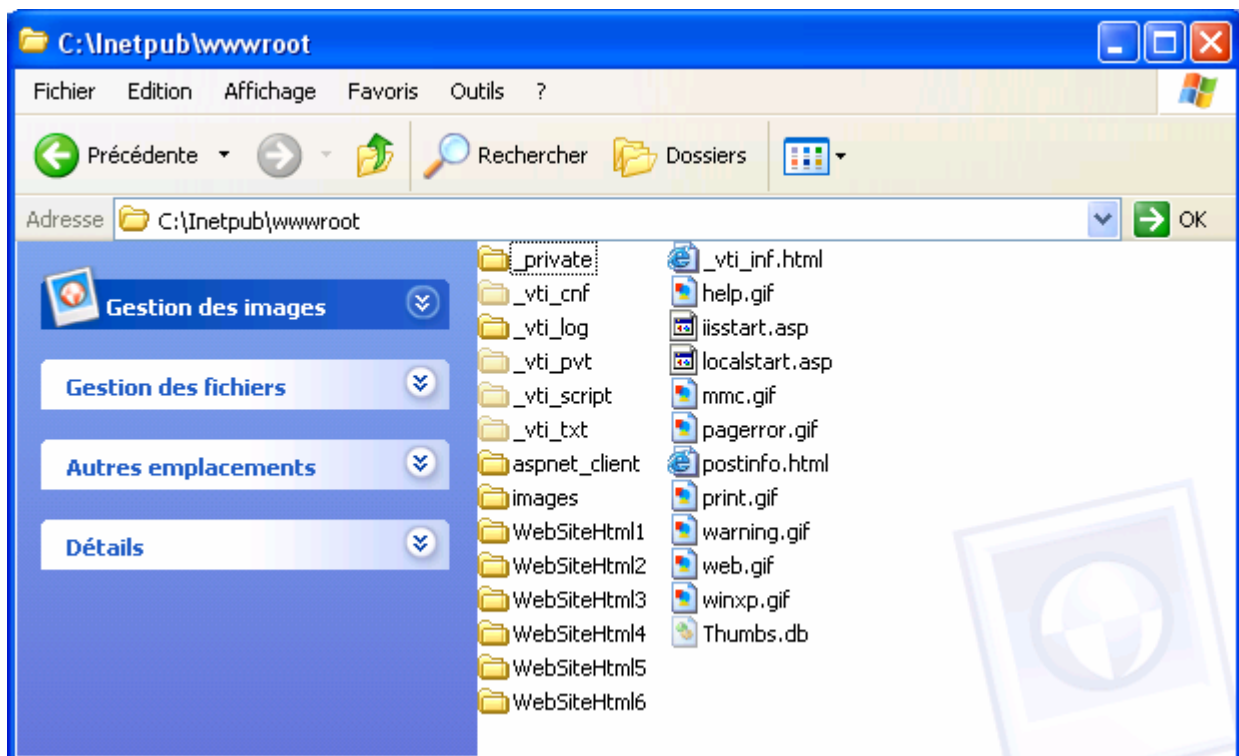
C:\Inetpub\wwwroot

Fichier Edition Affichage Favoris Outils ?

Précédente Rechercher Dossiers

Adresse C:\Inetpub\wwwroot OK

Gestion des images

Gestion des fichiers

Autres emplacements

Détails

_private
_vti_cnf
_vti_log
_vti_pvt
_vti_script
_vti_txt
aspnet_client
images
WebSiteHtml1
WebSiteHtml2
WebSiteHtml3
WebSiteHtml4
WebSiteHtml5
WebSiteHtml6

_vti_inf.html
help.gif
iisstart.asp
localstart.asp
mmc.gif
pagerror.gif
postinfo.html
print.gif
warning.gif
web.gif
winxp.gif
Thumbs.db